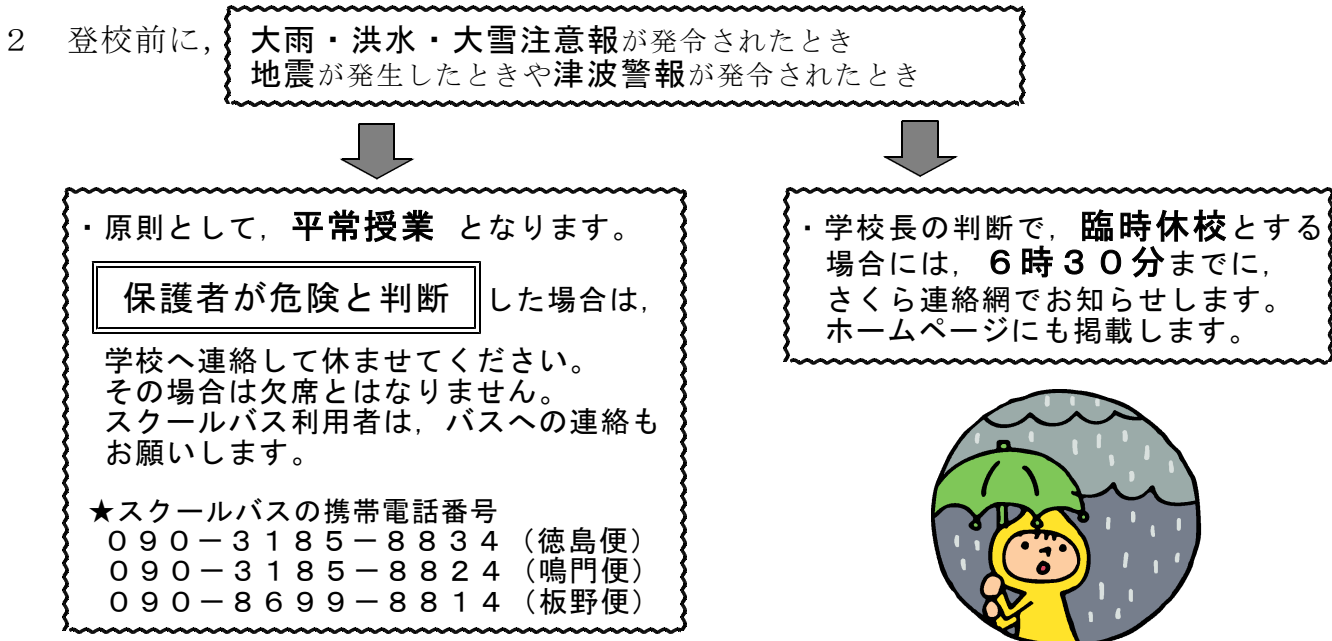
２　登校前に，大雨・洪水・大雪注意報が発令されたとき
地震が発生したときや津波警報が発令されたとき

・原則として，平常授業　となります。

保護者が危険と判断　した場合は，

学校へ連絡して休ませてください。
その場合は欠席とはなりません。
スクールバス利用者は，バスへの連絡もお願いします。

★スクールバスの携帯電話番号
０９０－３１８５－８８３４（徳島便）
０９０－３１８５－８８２４（鳴門便）
０９０－８６９９－８８１４（板野便）

・学校長の判断で，臨時休校とする場合には，６時３０分までに，さくら連絡網でお知らせします。
ホームページにも掲載します。